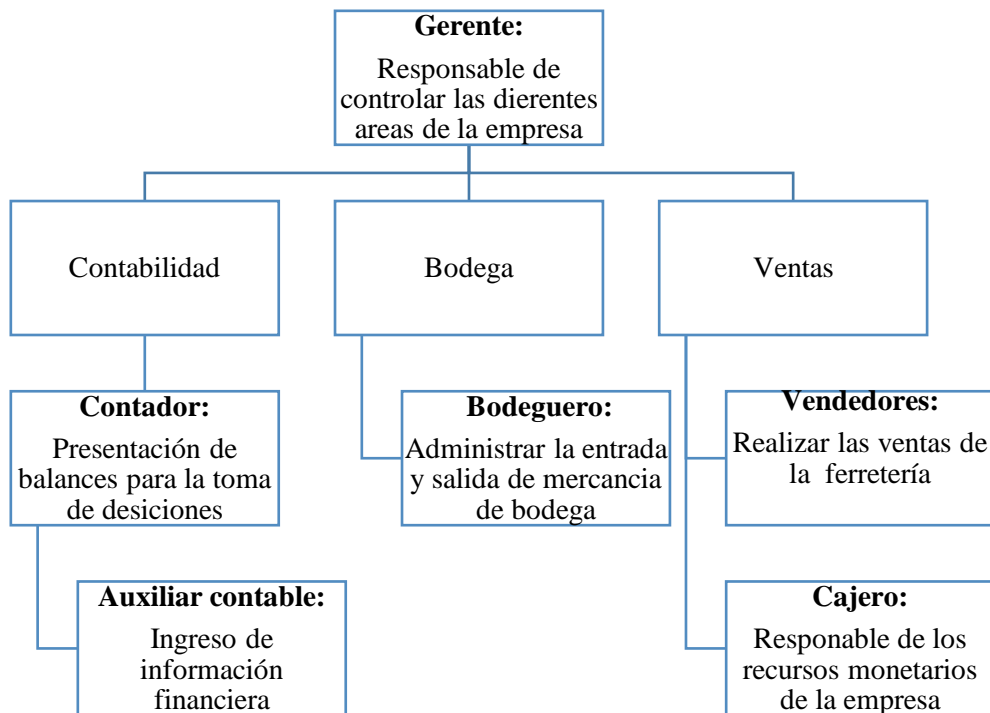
**Gerente:**
Responsable de controlar las dierentes areas de la empresa

Contabilidad

Bodega

Ventas

**Contador:**
Presentación de balances para la toma de desiciones

**Bodeguero:**
Administrar la entrada y salida de mercancia de bodega

**Vendedores:**
Realizar las ventas de la ferretería

**Auxiliar contable:**
Ingreso de información financiera

**Cajero:**
Responable de los recursos monetarios de la empresa